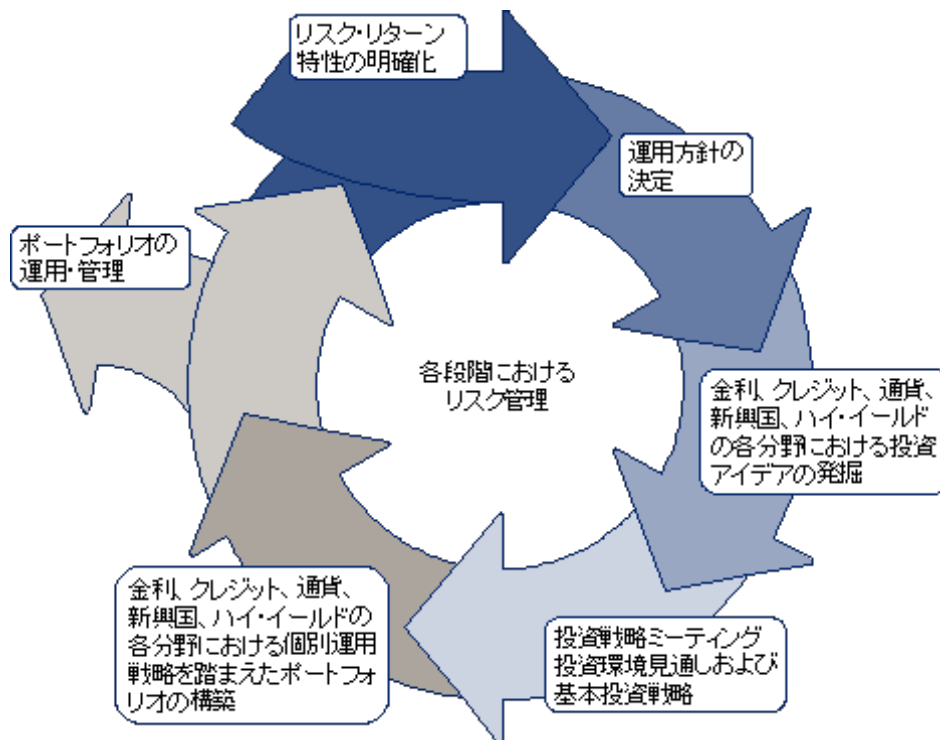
リスク・リターン特性の明確化

運用方針の決定

金利、クレジット、通貨、新興国、ハイ・イールドの各分野における投資アイデアの発掘

投資戦略ミーティング
投資環境見通しおよび基本投資戦略

金利、クレジット、通貨、新興国、ハイ・イールドの各分野における個別運用戦略を踏まえたポートフォリオの構築

ポートフォリオの運用・管理

各段階における
リスク管理